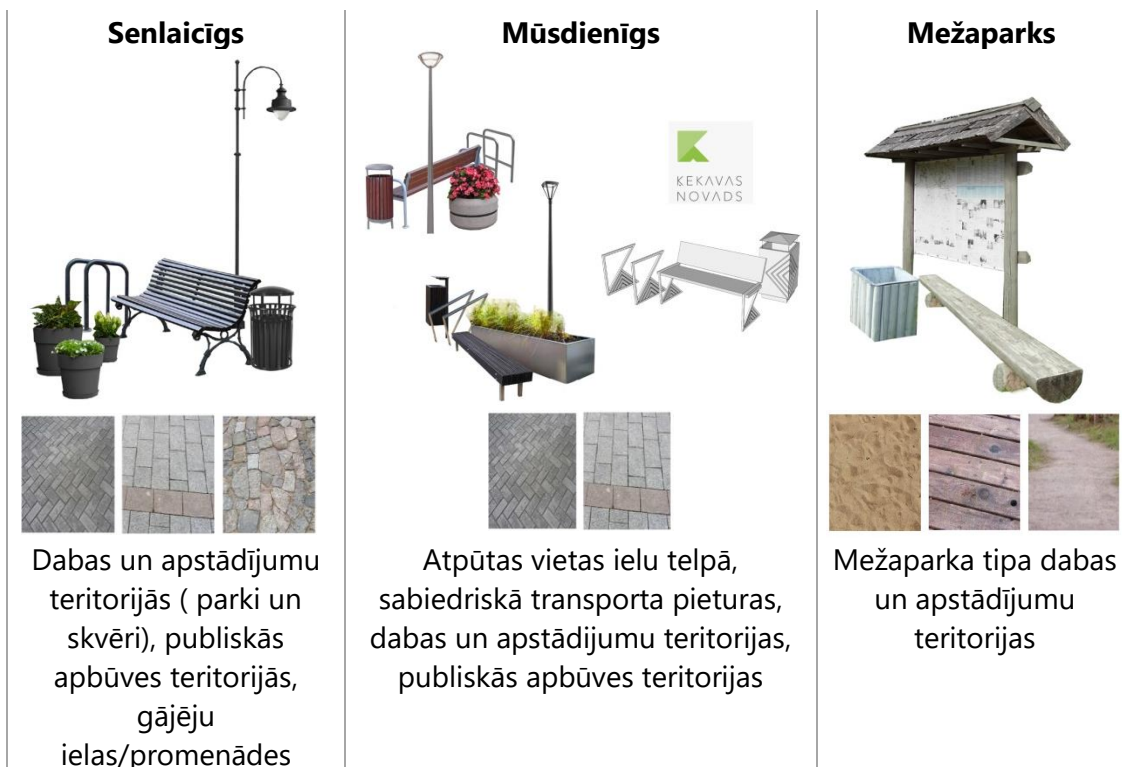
| Senlaicīgs | Mūsdienīgs | Mežaparks |
|---|---|---|
| Dabas un apstādījumu teritorijās ( parki un skvēri), publiskās apbūves teritorijās, gājēju ielas/promenādes | KEKAVAS NOVADS<br><br>Atpūtas vietas ielu telpā, sabiedriskā transporta pieturas, dabas un apstādījumu teritorijas, publiskās apbūves teritorijas | Mežaparka tipa dabas un apstādījumu teritorijas |